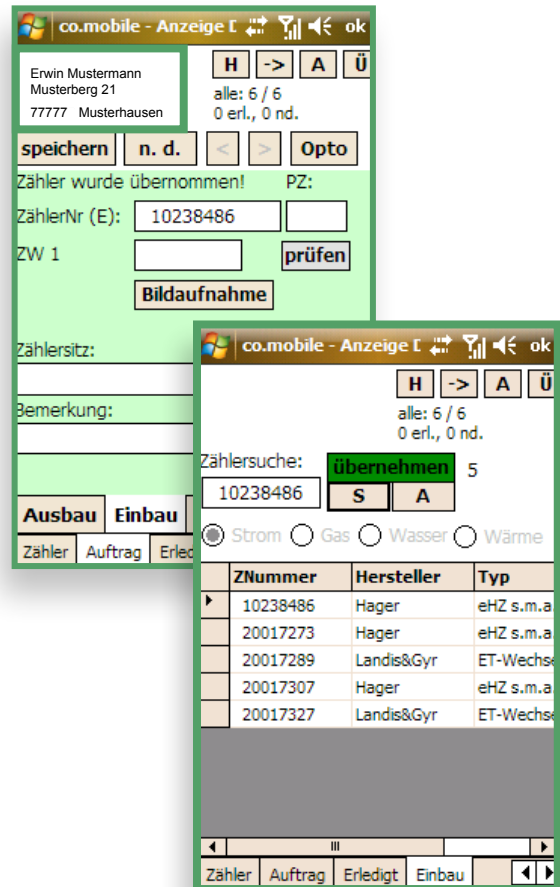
co.mobile - Anzeige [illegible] ok

Erwin Mustermann
Musterberg 21
77777 Musterhausen

H -> A Ü
alle: 6 / 6
0 erl., 0 nd.

speichern n. d. < > Opto

Zähler wurde übernommen! PZ:

ZählerNr (E): 10238486

ZW 1

prüfen

Bildaufnahme

Zählersitz:

Bemerkung:

Ausbau Einbau

Zähler Auftrag Erled

co.mobile - Anzeige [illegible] ok

H -> A Ü
alle: 6 / 6
0 erl., 0 nd.

Zählersuche:
10238486

übernehmen 5
S A

Strom Gas Wasser Wärme

| ZNummer | Hersteller | Typ |
|---|---|---|
| 10238486 | Hager | eHZ s.m.a |
| 20017273 | Hager | eHZ s.m.a |
| 20017289 | Landis&Gyr | ET-Wechse |
| 20017307 | Hager | eHZ s.m.a |
| 20017327 | Landis&Gyr | ET-Wechse |

Zähler Auftrag Erledigt Einbau